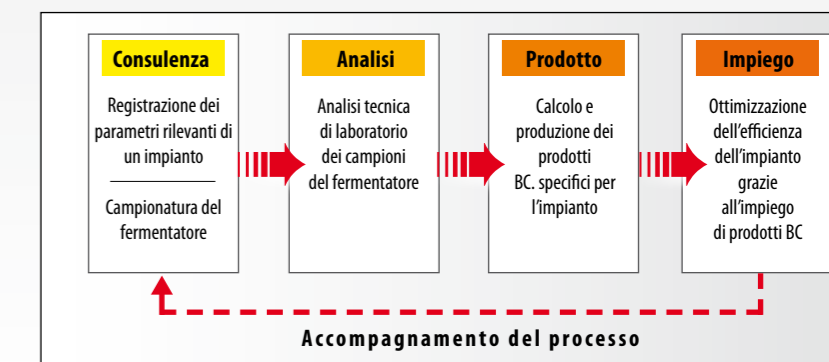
Consulenza

Registrazione dei parametri rilevanti di un impianto

Campionatura del fermentatore

Analisi

Analisi tecnica di laboratorio dei campioni del fermentatore

Prodotto

Calcolo e produzione dei prodotti BC. specifici per l'impianto

Impiego

Ottimizzazione dell'efficienza dell'impianto grazie all'impiego di prodotti BC

Accompagnamento del processo